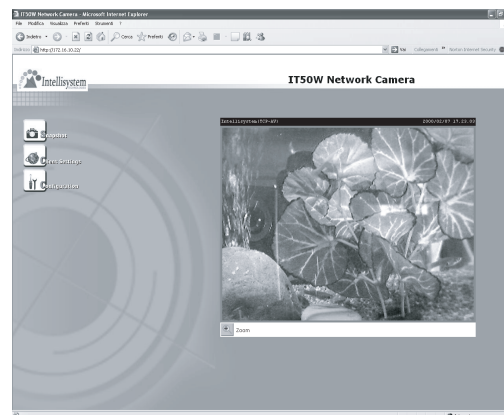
IT50W Network Camera - Microsoft Internet Explorer

File Modifica Visualizza Preferiti Strumenti ?

Indietro Cerca Preferiti

Indirizzo http://172.16.10.22/

Vai Collegamenti Norton Internet Security

Intellisystem

IT50W Network Camera

Snapshot

Open Desktop

Configuration

Intellisystem(TCP-AV) 2006/02/07 17:23:30

Zoom